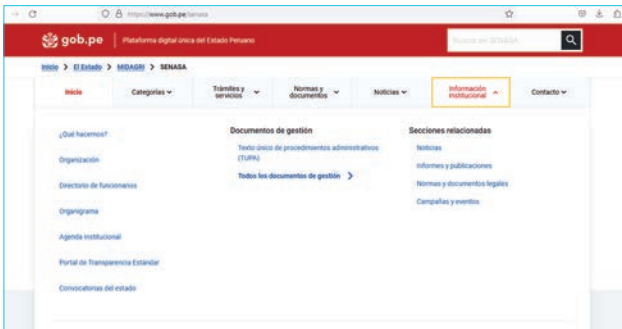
https://www.gob.pe/senasa

gob.pe | Plataforma digital única del Estado Peruano

Buscar en SENASA

Inicio > El Estado > MIDAGRI > SENASA

Inicio

Categorías

Trámites y servicios

Normas y documentos

Noticias

Información institucional

Contacto

¿Qué hacemos?

Organización

Directorio de funcionarios

Organigrama

Agenda institucional

Portal de Transparencia Estándar

Convocatorias del estado

Documentos de gestión

Texto único de procedimientos administrativos (TUPA)

Todos los documentos de gestión >

Secciones relacionadas

Noticias

Informes y publicaciones

Normas y documentos legales

Campañas y eventos